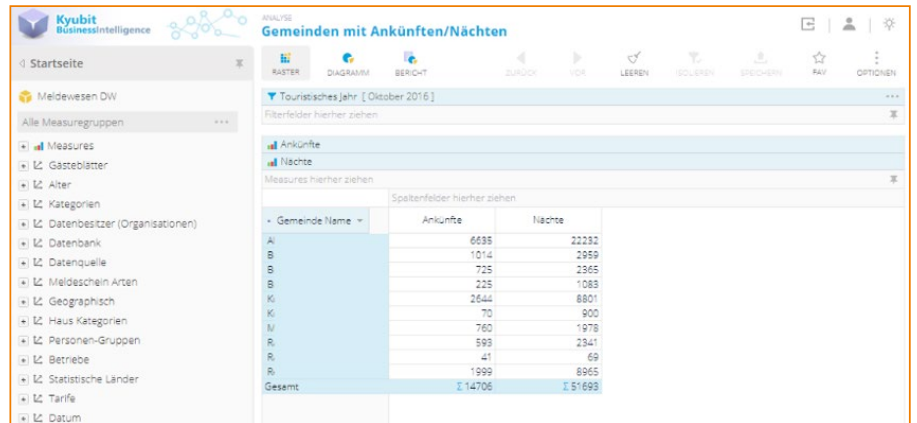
Kyubit BusinessIntelligence

ANALYSE
Gemeinden mit Ankünften/Nächten

Startseite

RASTER DIAGRAMM BERICHT ZURÜCK VOR LEEREN ISOLIEREN SPEICHERN FAV OPTIONEN

Meldewesen DW
Alle Measuregruppen

Measures
Gästeblätter
Alter
Kategorien
Datenbesitzer (Organisationen)
Datenbank
Datenquelle
Meldeschein Arten
Geographisch
Haus Kategorien
Personen-Gruppen
Betriebe
Statistische Länder
Tarife
Datum

Touristisches Jahr [ Oktober 2016 ]
Filterfelder hierher ziehen
Ankünfte
Nächte
Measures hierher ziehen
Spaltenfelder hierher ziehen

| Gemeinde Name | Ankünfte | Nächte |
|---|---|---|
| A | 6635 | 22232 |
| B | 1014 | 2959 |
| B | 725 | 2365 |
| B | 225 | 1083 |
| K | 2644 | 8801 |
| K | 70 | 900 |
| M | 760 | 1978 |
| R | 593 | 2341 |
| R | 41 | 69 |
| R | 1999 | 8965 |
| Gesamt | Σ 14706 | Σ 51693 |